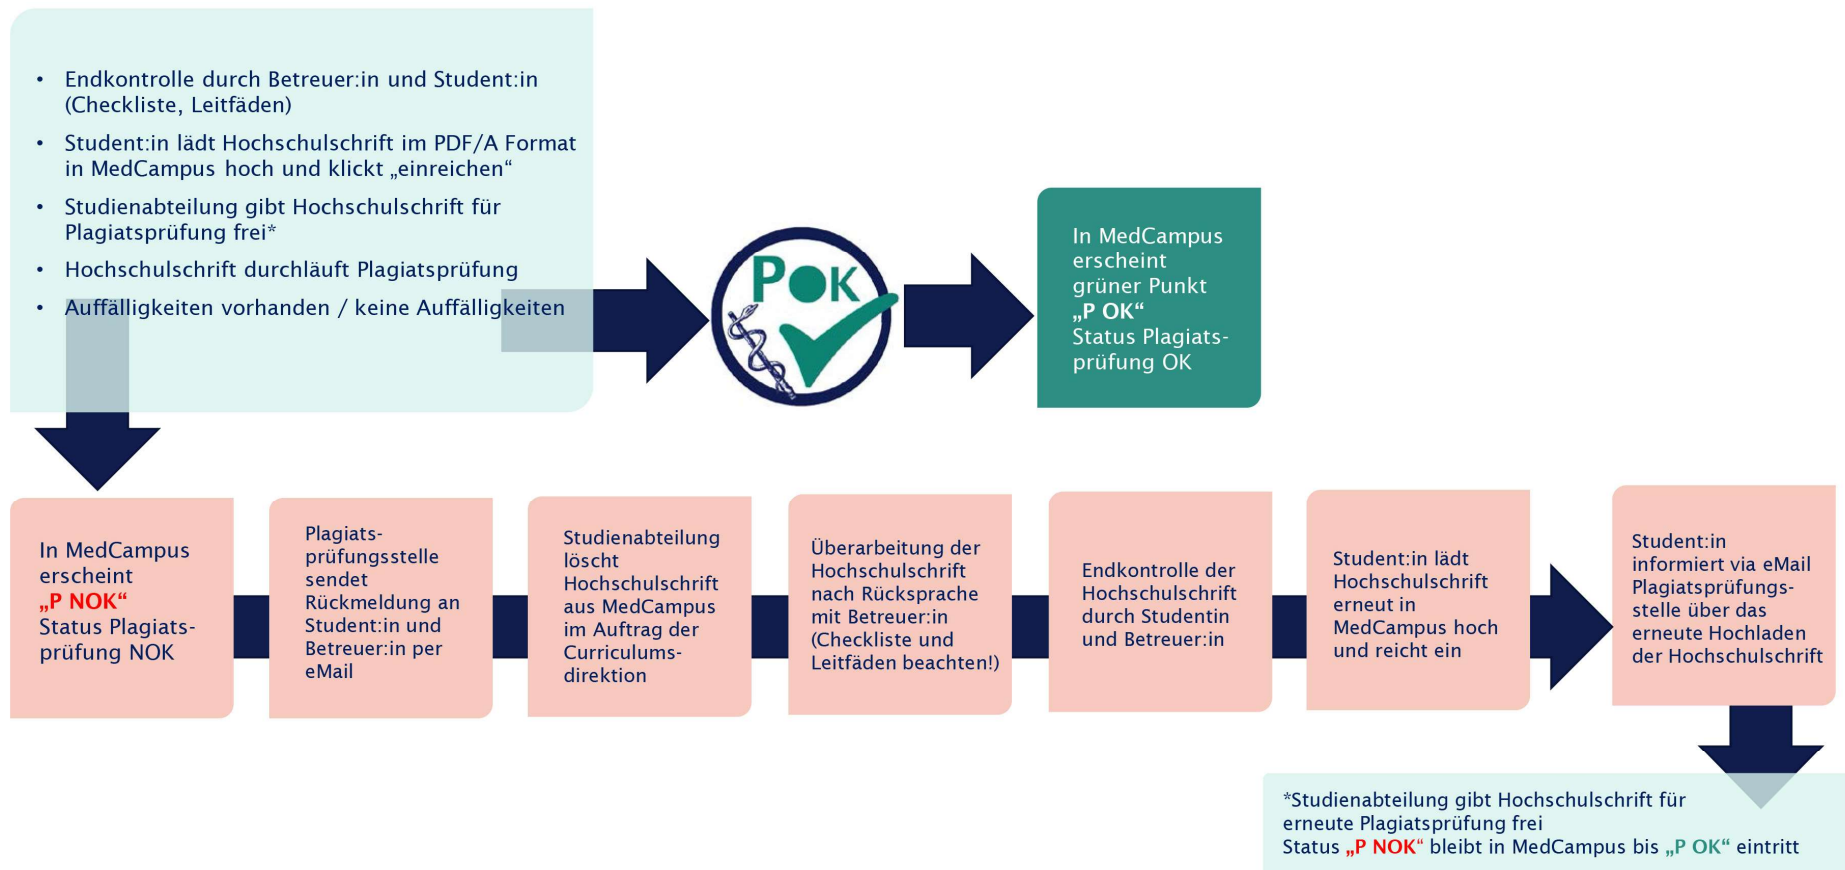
- Endkontrolle durch Betreuer:in und Student:in (Checkliste, Leitfäden)
- Student:in lädt Hochschulschrift im PDF/A Format in MedCampus hoch und klickt „einreichen“
- Studienabteilung gibt Hochschulschrift für Plagiatsprüfung frei*
- Hochschulschrift durchläuft Plagiatsprüfung
- Auffälligkeiten vorhanden / keine Auffälligkeiten

POK

In MedCampus erscheint grüner Punkt „P OK“ Status Plagiatsprüfung OK

In MedCampus erscheint „P NOK“ Status Plagiatsprüfung NOK

Plagiatsprüfungsstelle sendet Rückmeldung an Student:in und Betreuer:in per eMail

Studienabteilung löscht Hochschulschrift aus MedCampus im Auftrag der Curriculumsdirektion

Überarbeitung der Hochschulschrift nach Rücksprache mit Betreuer:in (Checkliste und Leitfäden beachten!)

Endkontrolle der Hochschulschrift durch Studentin und Betreuer:in

Student:in lädt Hochschulschrift erneut in MedCampus hoch und reicht ein

Student:in informiert via eMail Plagiatsprüfungsstelle über das erneute Hochladen der Hochschulschrift

*Studienabteilung gibt Hochschulschrift für erneute Plagiatsprüfung frei
Status „P NOK“ bleibt in MedCampus bis „P OK“ eintritt